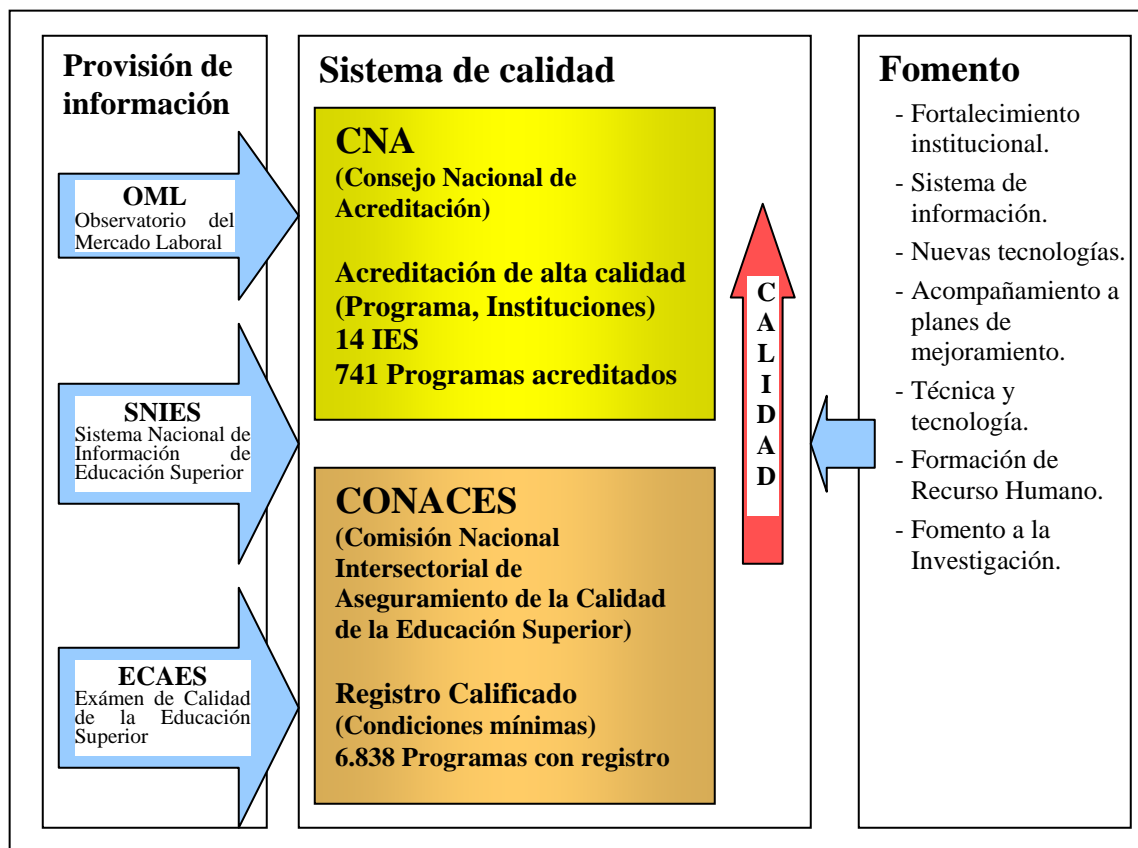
Provisión de información

OML
Observatorio del Mercado Laboral

SNIES
Sistema Nacional de Información de Educación Superior

ECAES
Exámen de Calidad de la Educación Superior

Sistema de calidad

CNA
(Consejo Nacional de Acreditación)

Acreditación de alta calidad
(Programa, Instituciones)
14 IES
741 Programas acreditados

CALIDAD

CONACES
(Comisión Nacional Intersectorial de Aseguramiento de la Calidad de la Educación Superior)

Registro Calificado
(Condiciones mínimas)
6.838 Programas con registro

Fomento

- Fortalecimiento institucional.
- Sistema de información.
- Nuevas tecnologías.
- Acompañamiento a planes de mejoramiento.
- Técnica y tecnología.
- Formación de Recurso Humano.
- Fomento a la Investigación.